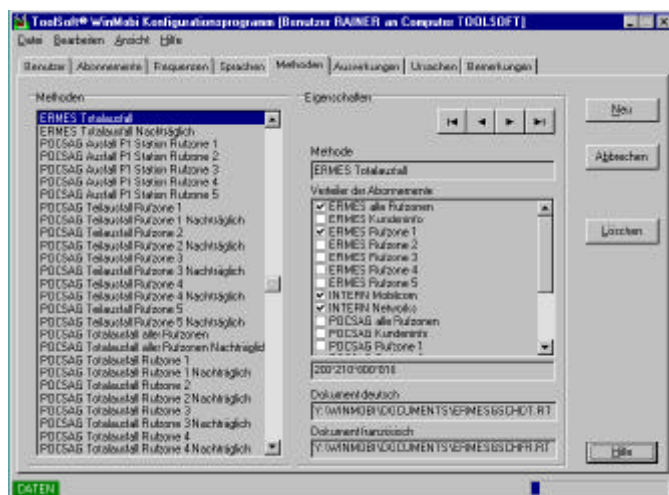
ToolSoft® WinMobi Konfigurationsprogramm [Benutzer RAINER an Computer TOOLSOFT]

Datei Bearbeiten Ansicht Hilfe

Benutzer | Abonnements | Frequenzen | Sprachen | Methoden | Auswertungen | Ursachen | Bemerkungen

Methoden

ERMES Totalausfall
ERMES Totalausfall Nachträglich
POCSAG Ausfall P1 Station Rufzone 1
POCSAG Ausfall P1 Station Rufzone 2
POCSAG Ausfall P1 Station Rufzone 3
POCSAG Ausfall P1 Station Rufzone 4
POCSAG Ausfall P1 Station Rufzone 5
POCSAG Teilausfall Rufzone 1
POCSAG Teilausfall Rufzone 1 Nachträglich
POCSAG Teilausfall Rufzone 2
POCSAG Teilausfall Rufzone 2 Nachträglich
POCSAG Teilausfall Rufzone 3
POCSAG Teilausfall Rufzone 3 Nachträglich
POCSAG Teilausfall Rufzone 4
POCSAG Teilausfall Rufzone 4 Nachträglich
POCSAG Teilausfall Rufzone 5
POCSAG Teilausfall Rufzone 5 Nachträglich
POCSAG Totalausfall alle Rufzonen
POCSAG Totalausfall alle Rufzonen Nachträglich
POCSAG Totalausfall Rufzone 1
POCSAG Totalausfall Rufzone 1 Nachträglich
POCSAG Totalausfall Rufzone 2
POCSAG Totalausfall Rufzone 2 Nachträglich
POCSAG Totalausfall Rufzone 3
POCSAG Totalausfall Rufzone 3 Nachträglich
POCSAG Totalausfall Rufzone 4
POCSAG Totalausfall Rufzone 4 Nachträglich

Eigenschaften

Methode
ERMES Totalausfall

Verteiler der Abonnemente
ERMES alle Rufzonen
ERMES Kundeninfo
ERMES Rufzone 1
ERMES Rufzone 2
ERMES Rufzone 3
ERMES Rufzone 4
ERMES Rufzone 5
INTERN Mobilcom
INTERN Netcom
POCSAG alle Rufzonen
POCSAG Kundeninfo
POCSAG Rufzone 1

200'210'000'010

Dokument deutsch
Y:\WINMOBI\DOCUMENTS\ERMES\SCHDT.RT

Dokument französisch
Y:\WINMOBI\DOCUMENTS\ERMES\SCHFR.RT

Neu
Abbrechen
Löschen
Hilfe

DATEN